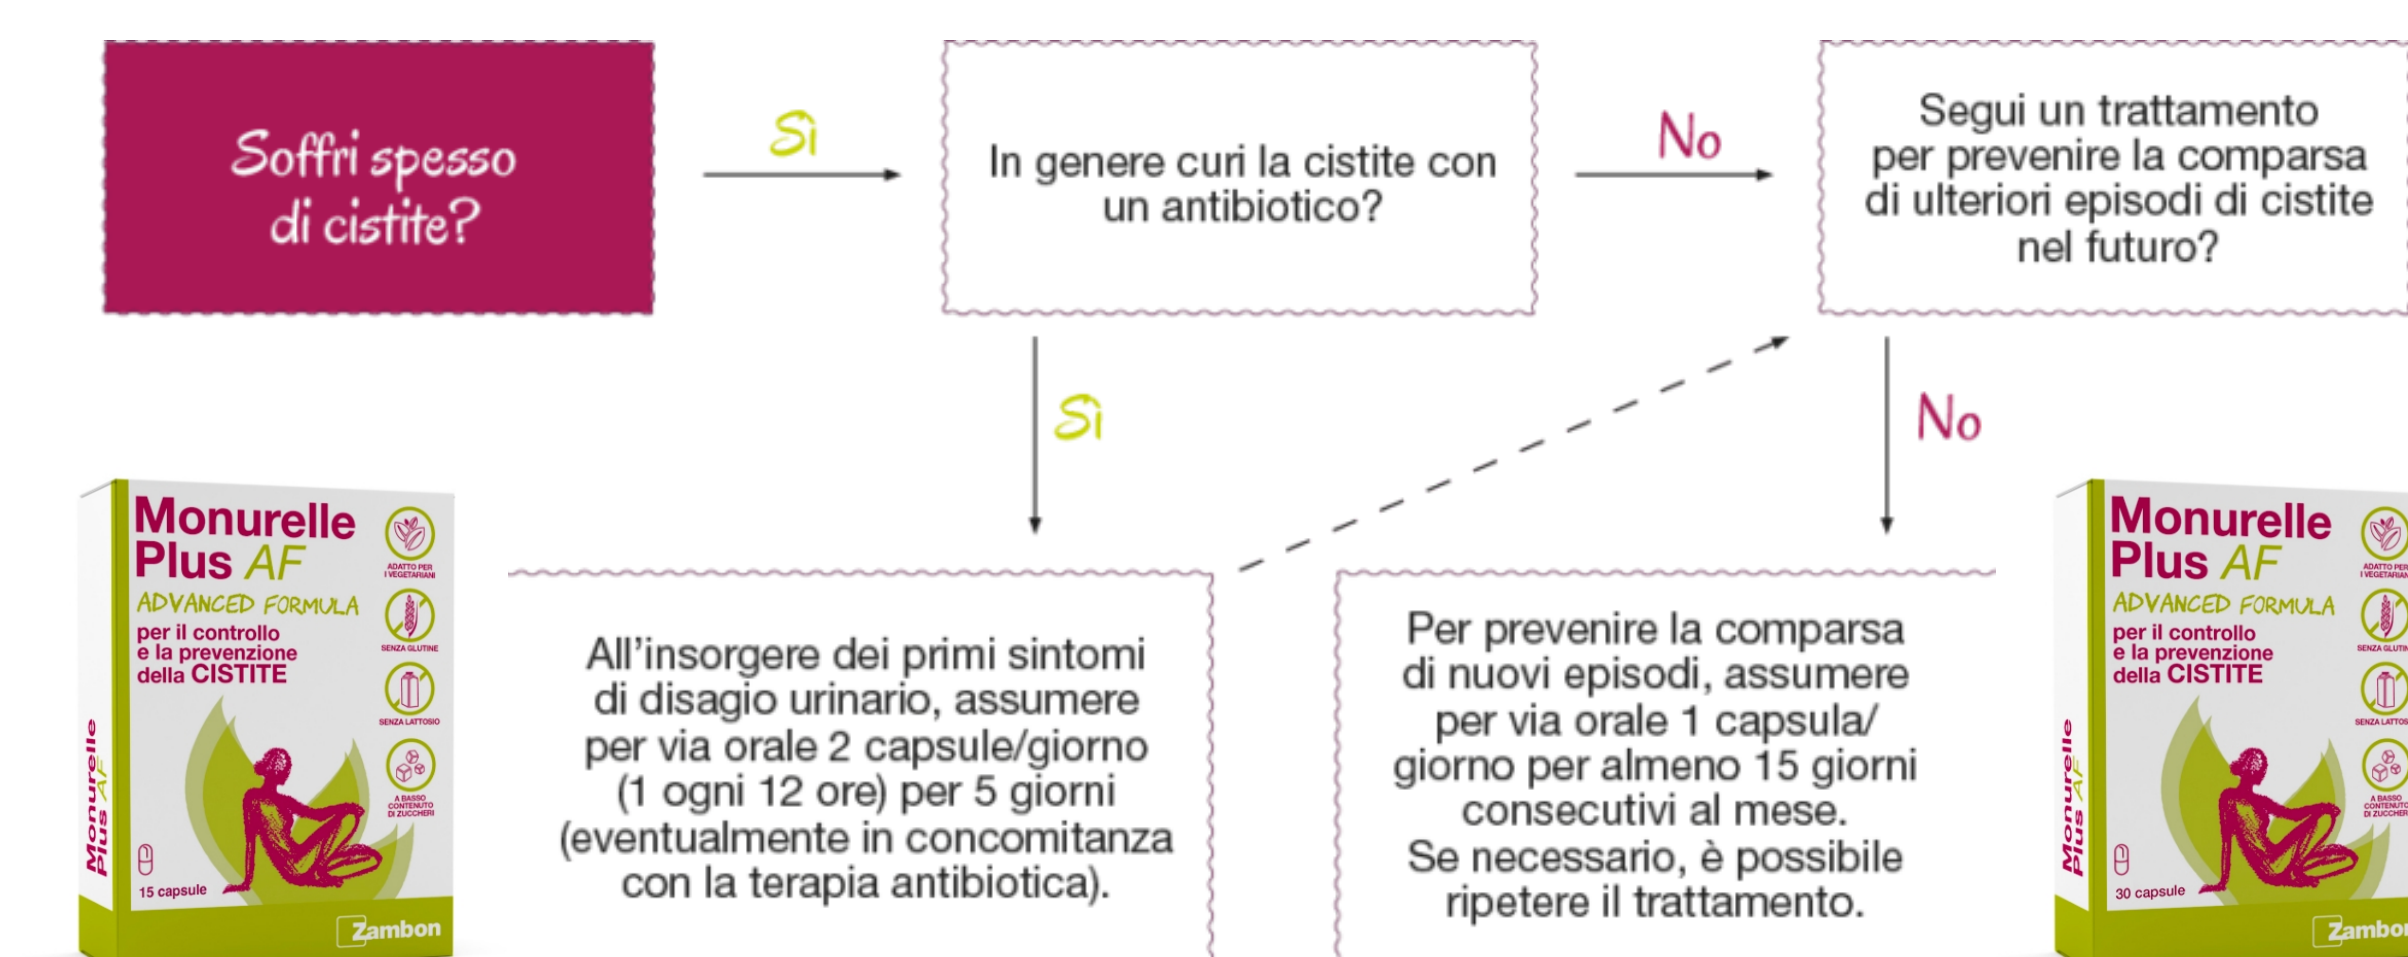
Soffri spesso di cistite?

Sì

In genere curi la cistite con un antibiotico?

No

Segui un trattamento per prevenire la comparsa di ulteriori episodi di cistite nel futuro?

Sì

No

Monurelle Plus AF
ADVANCED FORMULA
per il controllo e la prevenzione della CISTITE
ADATTO PER I VEGETARIANI
SENZA GLUTINE
SENZA LATTOSIO
A BASSO CONTENUTO DI ZUCCHERI
Monurelle Plus AF
15 capsule
Zambon

All'insorgere dei primi sintomi di disagio urinario, assumere per via orale 2 capsule/giorno (1 ogni 12 ore) per 5 giorni (eventualmente in concomitanza con la terapia antibiotica).

Per prevenire la comparsa di nuovi episodi, assumere per via orale 1 capsula/giorno per almeno 15 giorni consecutivi al mese.
Se necessario, è possibile ripetere il trattamento.

Monurelle Plus AF
ADVANCED FORMULA
per il controllo e la prevenzione della CISTITE
ADATTO PER I VEGETARIANI
SENZA GLUTIN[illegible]
SENZA LATTOS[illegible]
A BASSO CONTENUTO DI ZUCCHERI
Monurelle Plus AF
30 capsule
Zambo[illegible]